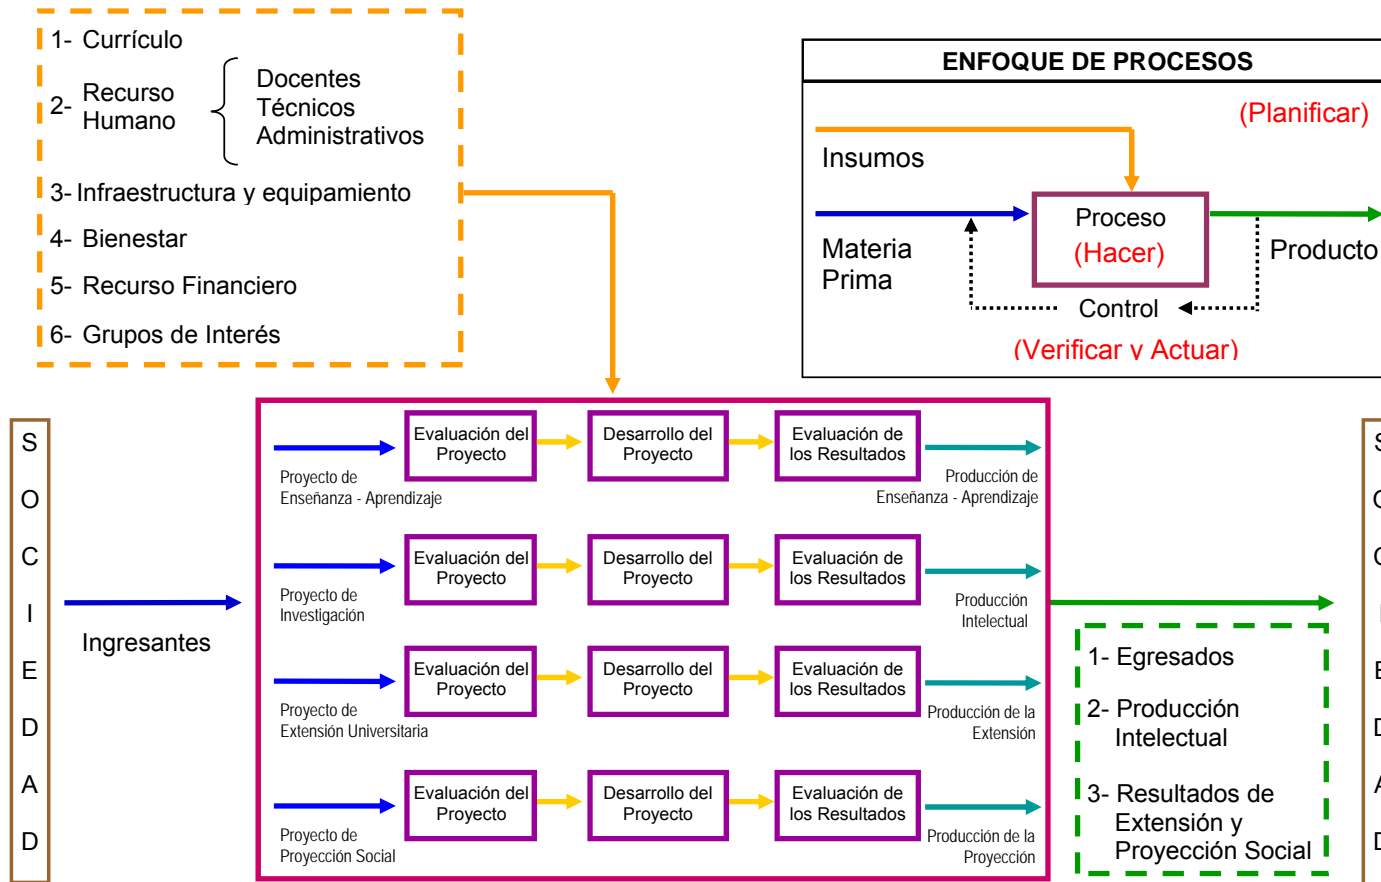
1- Currículo

2- Recurso Humano

Docentes
Técnicos
Administrativos

3- Infraestructura y equipamiento

4- Bienestar

5- Recurso Financiero

6- Grupos de Interés

ENFOQUE DE PROCESOS

(Planificar)

Insumos

Materia Prima

Proceso
(Hacer)

Producto

Control

(Verificar y Actuar)

S
O
C
I
E
D
A
D

Ingresantes

Evaluación del Proyecto
Desarrollo del Proyecto
Evaluación de los Resultados

Proyecto de Enseñanza - Aprendizaje

Producción de Enseñanza - Aprendizaje

Evaluación del Proyecto
Desarrollo del Proyecto
Evaluación de los Resultados

Proyecto de Investigación

Producción Intelectual

Evaluación del Proyecto
Desarrollo del Proyecto
Evaluación de los Resultados

Proyecto de Extensión Universitaria

Producción de la Extensión

Evaluación del Proyecto
Desarrollo del Proyecto
Evaluación de los Resultados

Proyecto de Proyección Social

Producción de la Proyección

1- Egresados

2- Producción Intelectual

3- Resultados de Extensión y Proyección Social

S
O
C
I
E
D
A
D